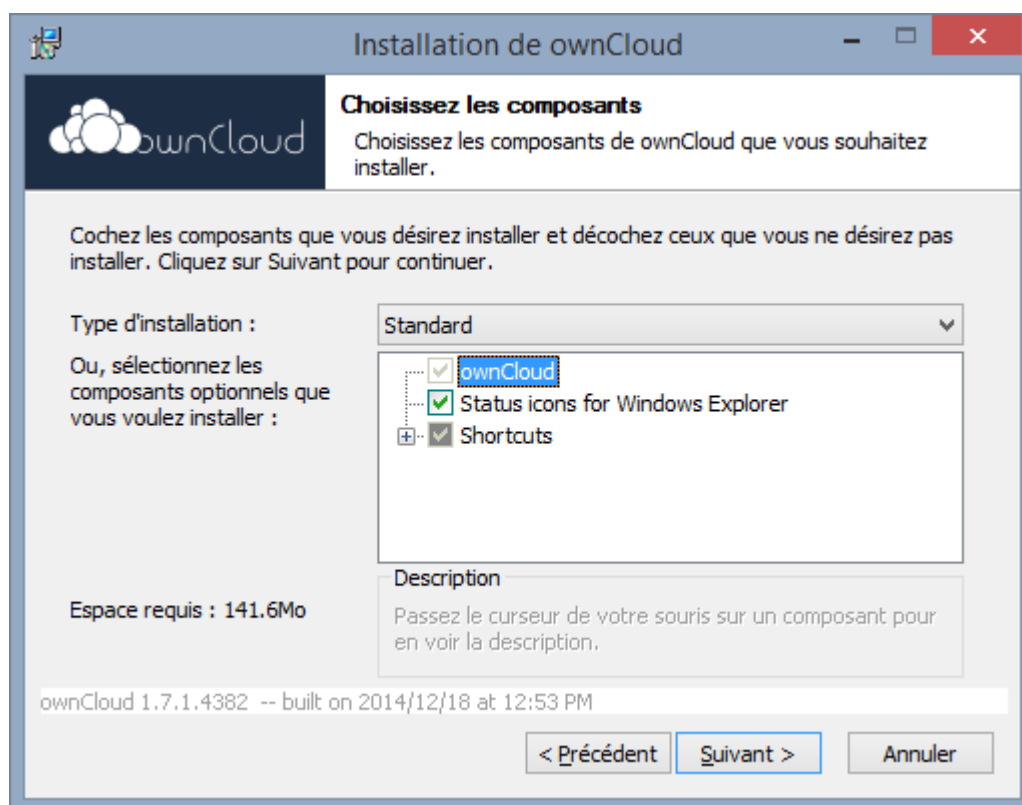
Installation de ownCloud

ownCloud

Choisissez les composants

Choisissez les composants de ownCloud que vous souhaitez installer.

Cochez les composants que vous désirez installer et décochez ceux que vous ne désirez pas installer. Cliquez sur Suivant pour continuer.

Type d'installation :

Standard

Ou, sélectionnez les composants optionnels que vous voulez installer :

ownCloud

Status icons for Windows Explorer

Shortcuts

Description

Passez le curseur de votre souris sur un composant pour en voir la description.

Espace requis : 141.6Mo

ownCloud 1.7.1.4382 -- built on 2014/12/18 at 12:53 PM

< Précédent

Suivant >

Annuler